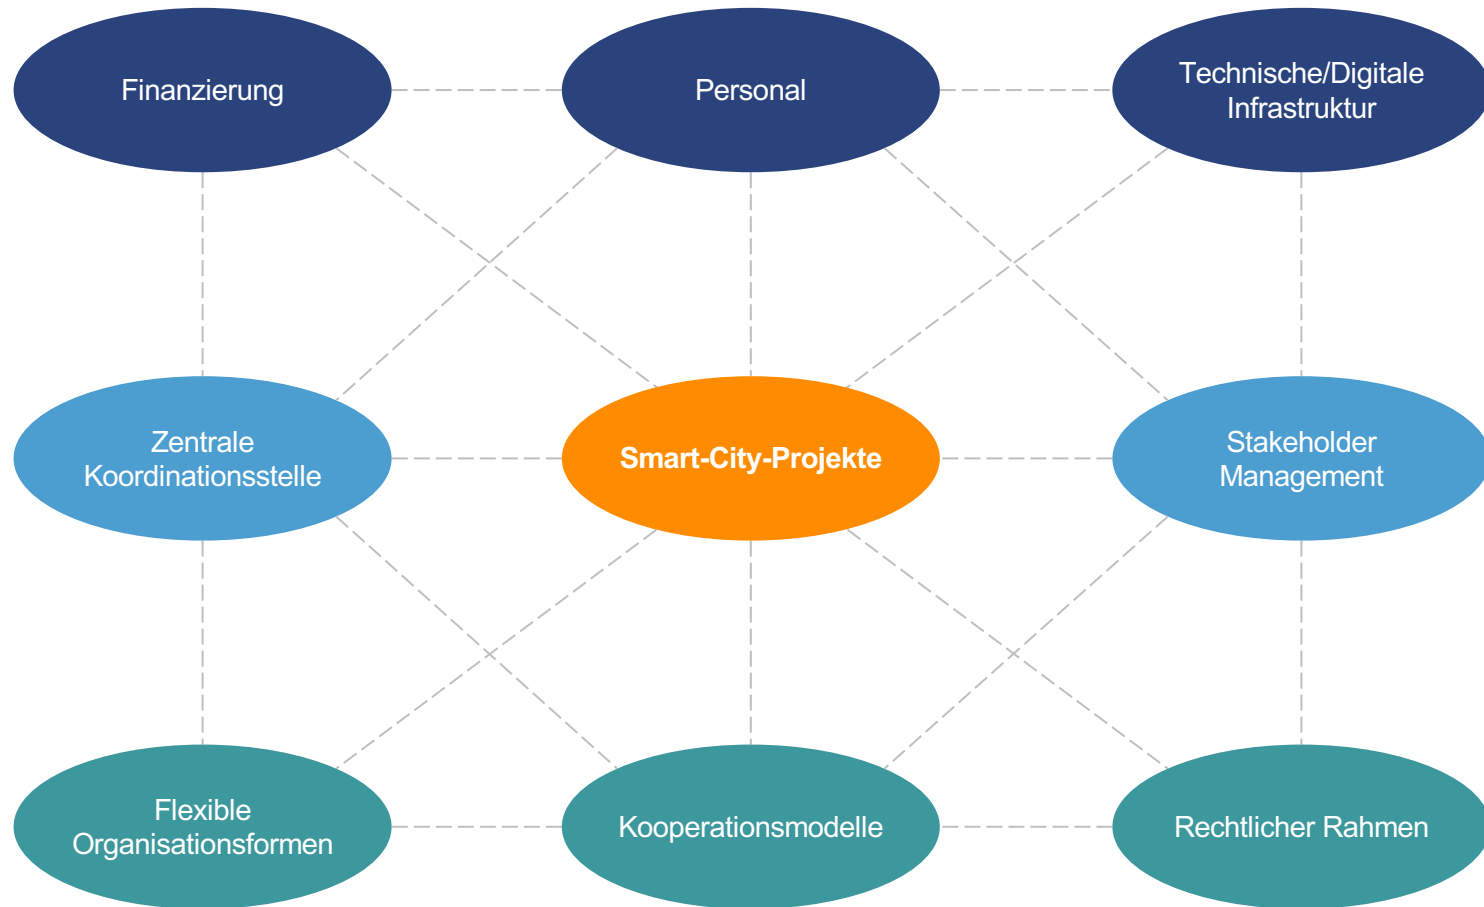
Finanzierung

Personal

Technische/Digitale Infrastruktur

Zentrale Koordinationsstelle

Smart-City-Projekte

Stakeholder Management

Flexible Organisationsformen

Kooperationsmodelle

Rechtlicher Rahmen